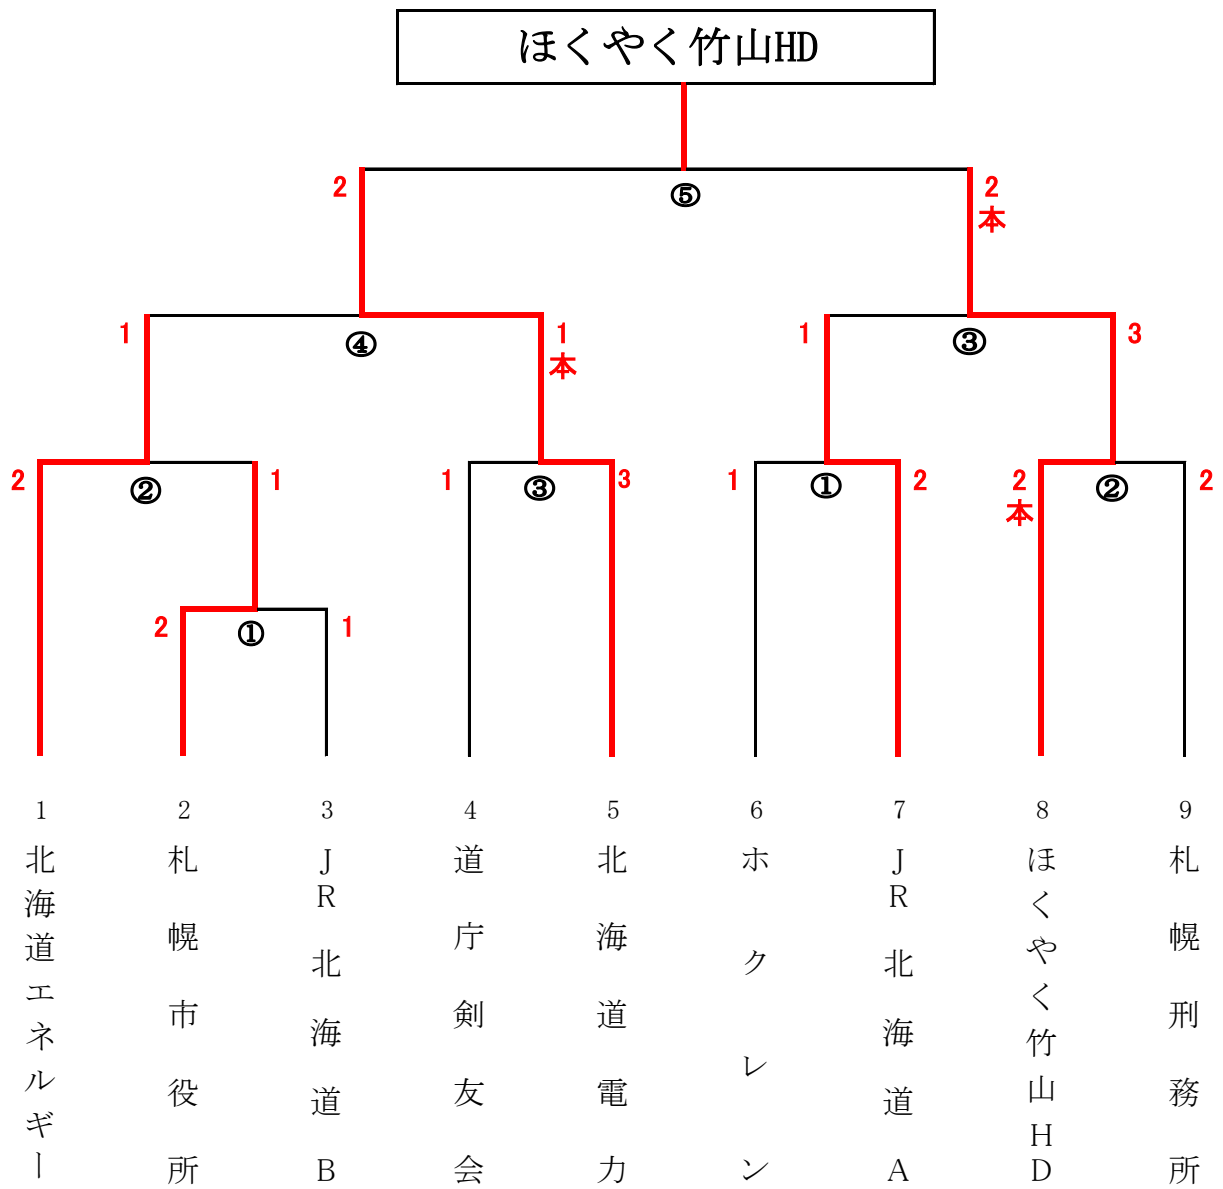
ほくやく竹山HD

2
⑤
2
本

1
④
1
本

1
③
3

2
②
1

1
③
3

1
①
2

2
本
②
2

2
①
1

| 1 | 2 | 3 | 4 | 5 | 6 | 7 | 8 | 9 |
|---|---|---|---|---|---|---|---|---|
| 北海道エネルギー | 札幌市役所 | JR北海道B | 道庁剣友会 | 北海道電力 | ホクレン | JR北海道A | ほくやく竹山HD | 札幌刑務所 |